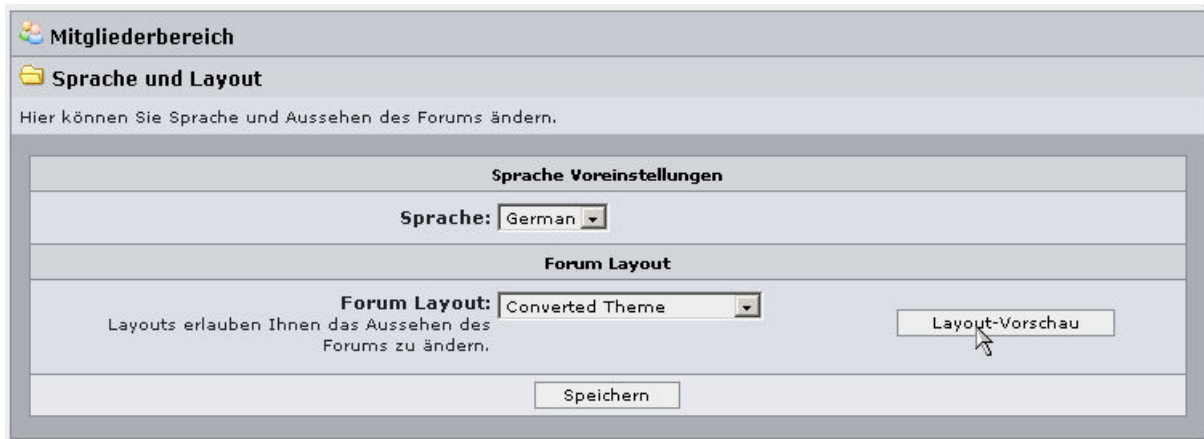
Mitgliederbereich

Sprache und Layout

Hier können Sie Sprache und Aussehen des Forums ändern.

Sprache Voreinstellungen

Sprache: German

Forum Layout

Forum Layout: Converted Theme
Layouts erlauben Ihnen das Aussehen des Forums zu ändern.

Layout-Vorschau

Speichern